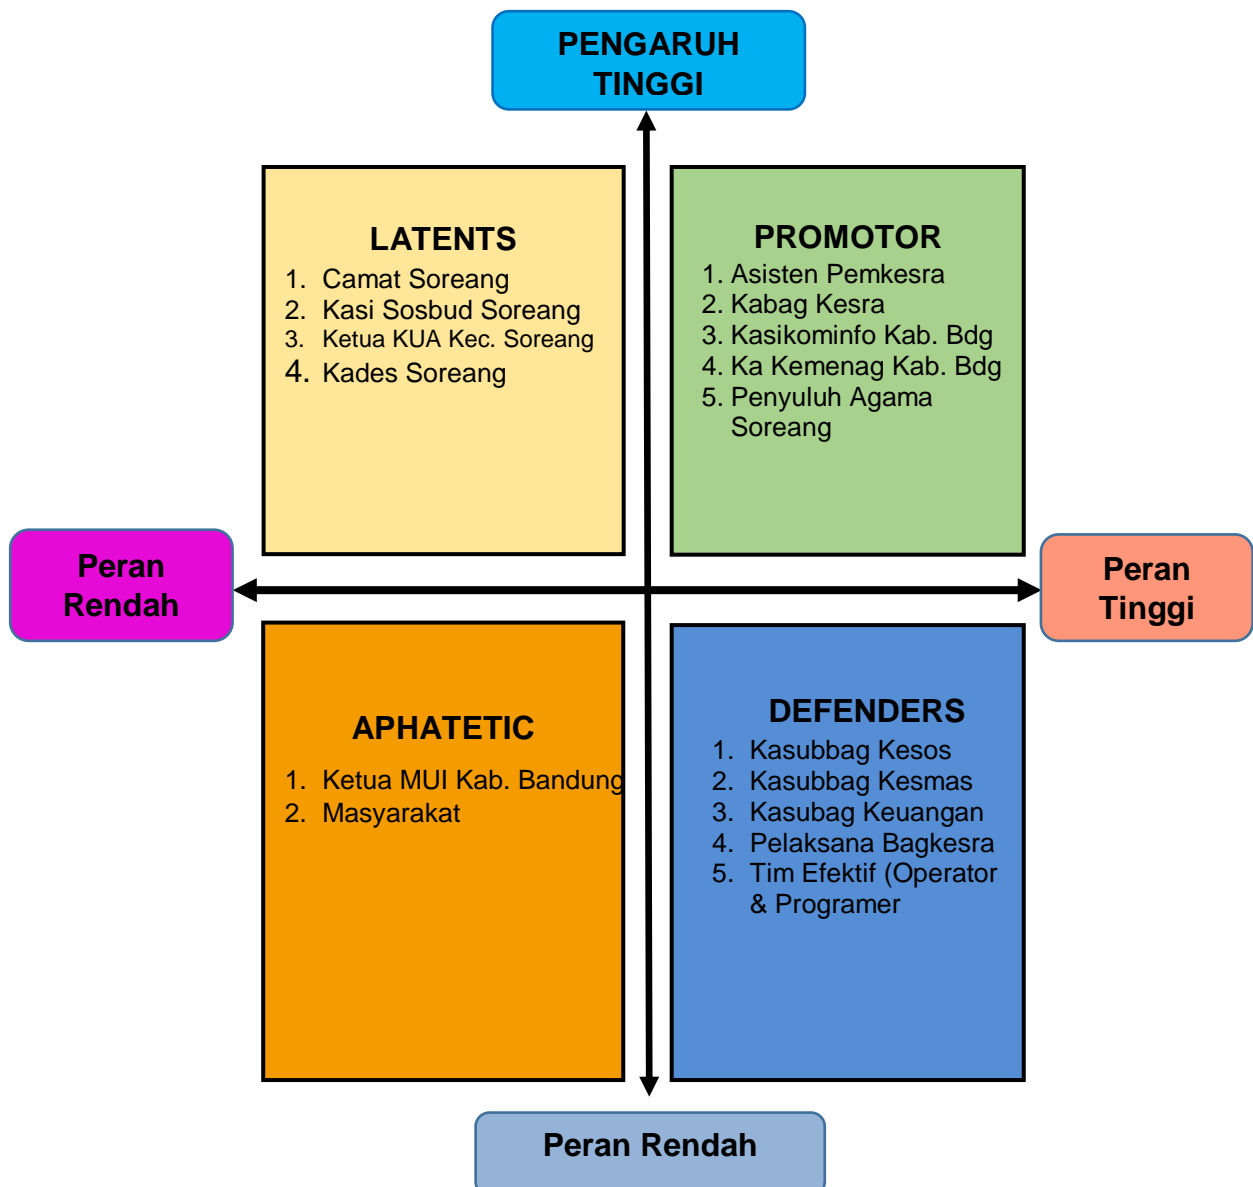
PENGARUH TINGGI

LATENTS
1. Camat Soreang
2. Kasi Sosbud Soreang
3. Ketua KUA Kec. Soreang
4. Kades Soreang

PROMOTOR
1. Asisten Pemkesra
2. Kabag Kesra
3. Kasikominfo Kab. Bdg
4. Ka Kemenag Kab. Bdg
5. Penyuluh Agama Soreang

Peran Rendah

Peran Tinggi

APHATETIC
1. Ketua MUI Kab. Bandung
2. Masyarakat

DEFENDERS
1. Kasubbag Kesos
2. Kasubbag Kesmas
3. Kasubag Keuangan
4. Pelaksana Bagkesra
5. Tim Efektif (Operator & Programer

Peran Rendah